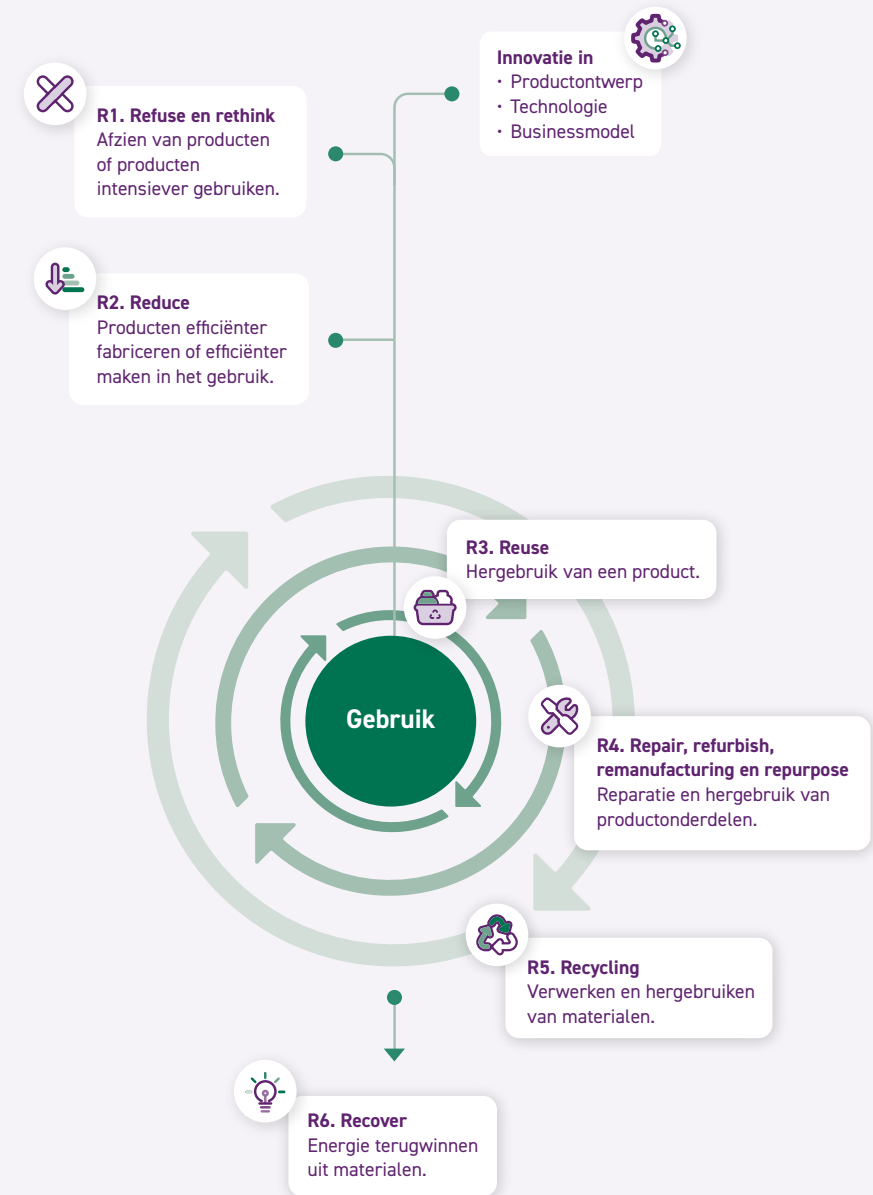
Innovatie in
· Productontwerp
· Technologie
· Businessmodel

R1. Refuse en rethink
Afzien van producten of producten intensiever gebruiken.

R2. Reduce
Producten efficiënter fabriceren of efficiënter maken in het gebruik.

R3. Reuse
Hergebruik van een product.

Gebruik

R4. Repair, refurbish, remanufacturing en repurpose
Reparatie en hergebruik van productonderdelen.

R5. Recycling
Verwerken en hergebruiken van materialen.

R6. Recover
Energie terugwinnen uit materialen.